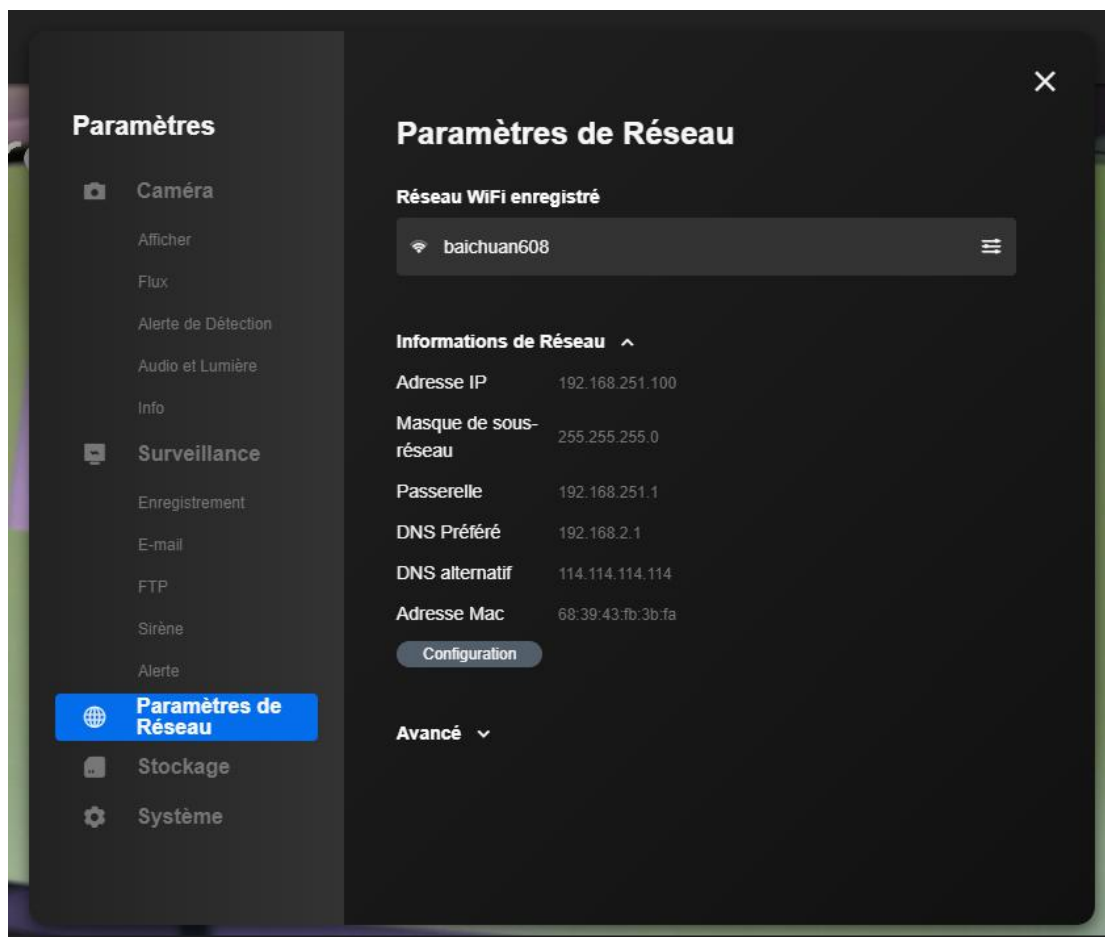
Paramètres

Caméra

Afficher

Flux

Alerte de Détection

Audio et Lumière

Info

Surveillance

Enregistrement

E-mail

FTP

Sirène

Alerte

Paramètres de Réseau

Stockage

Système

×

Paramètres de Réseau

Réseau WiFi enregistré

baichuan608

Informations de Réseau

| | |
|---|---|
| Adresse IP | 192.168.251.100 |
| Masque de sous-réseau | 255.255.255.0 |
| Passerelle | 192.168.251.1 |
| DNS Préféré | 192.168.2.1 |
| DNS alternatif | 114.114.114.114 |
| Adresse Mac | 68:39:43:fb:3b:fa |

Configuration

Avancé